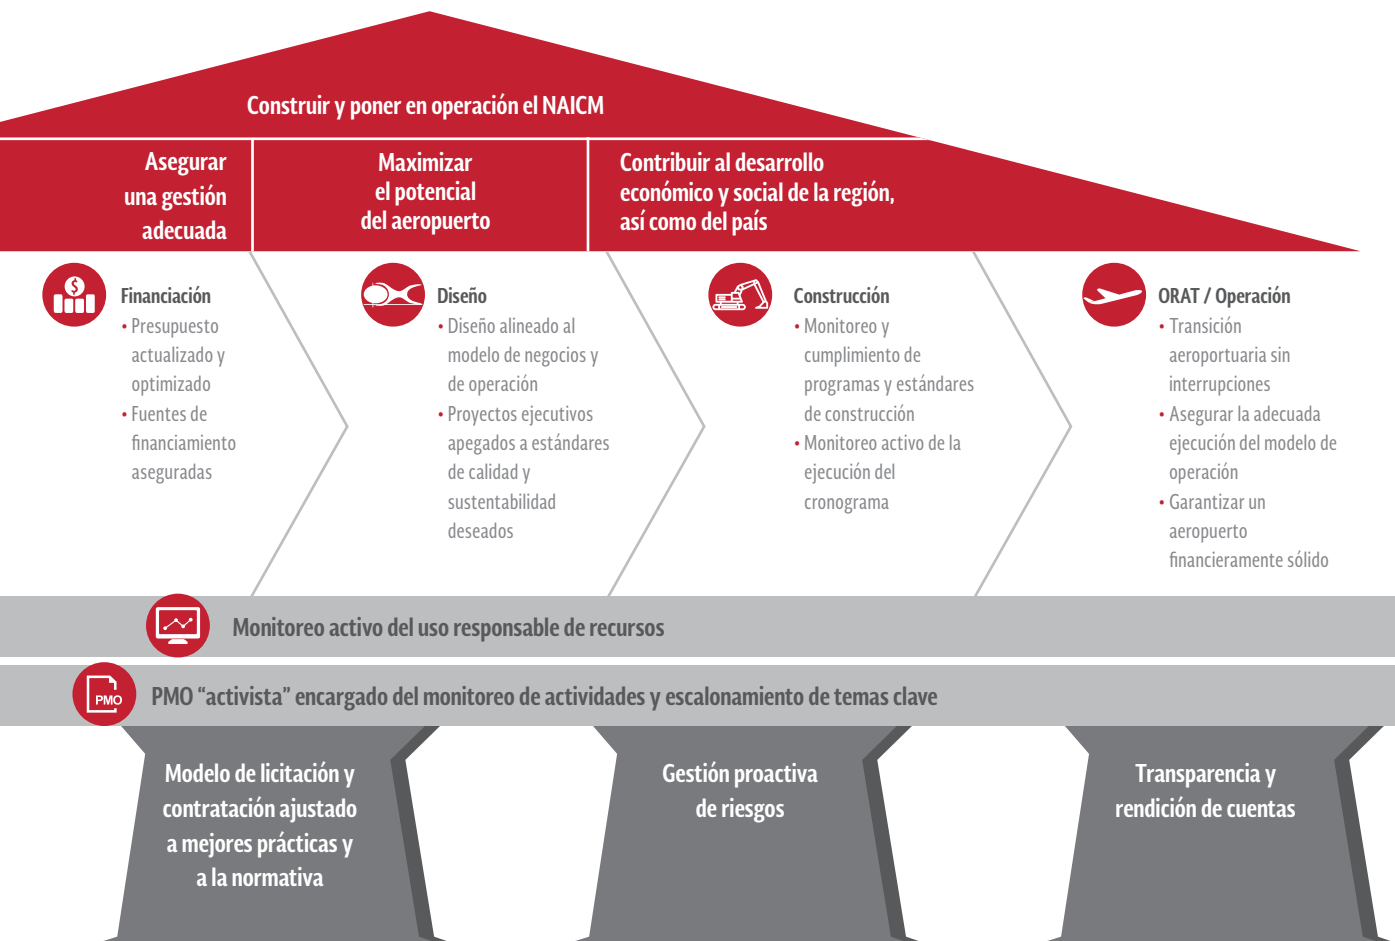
Construir y poner en operación el NAICM

Asegurar una gestión adecuada

Maximizar el potencial del aeropuerto

Contribuir al desarrollo económico y social de la región, así como del país

Financiación
• Presupuesto actualizado y optimizado
• Fuentes de financiamiento aseguradas

Diseño
• Diseño alineado al modelo de negocios y de operación
• Proyectos ejecutivos apegados a estándares de calidad y sustentabilidad deseados

Construcción
• Monitoreo y cumplimiento de programas y estándares de construcción
• Monitoreo activo de la ejecución del cronograma

ORAT / Operación
• Transición aeroportuaria sin interrupciones
• Asegurar la adecuada ejecución del modelo de operación
• Garantizar un aeropuerto financieramente sólido

Monitoreo activo del uso responsable de recursos

PMO

PMO “activista” encargado del monitoreo de actividades y escalonamiento de temas clave

Modelo de licitación y contratación ajustado a mejores prácticas y a la normativa

Gestión proactiva de riesgos

Transparencia y rendición de cuentas